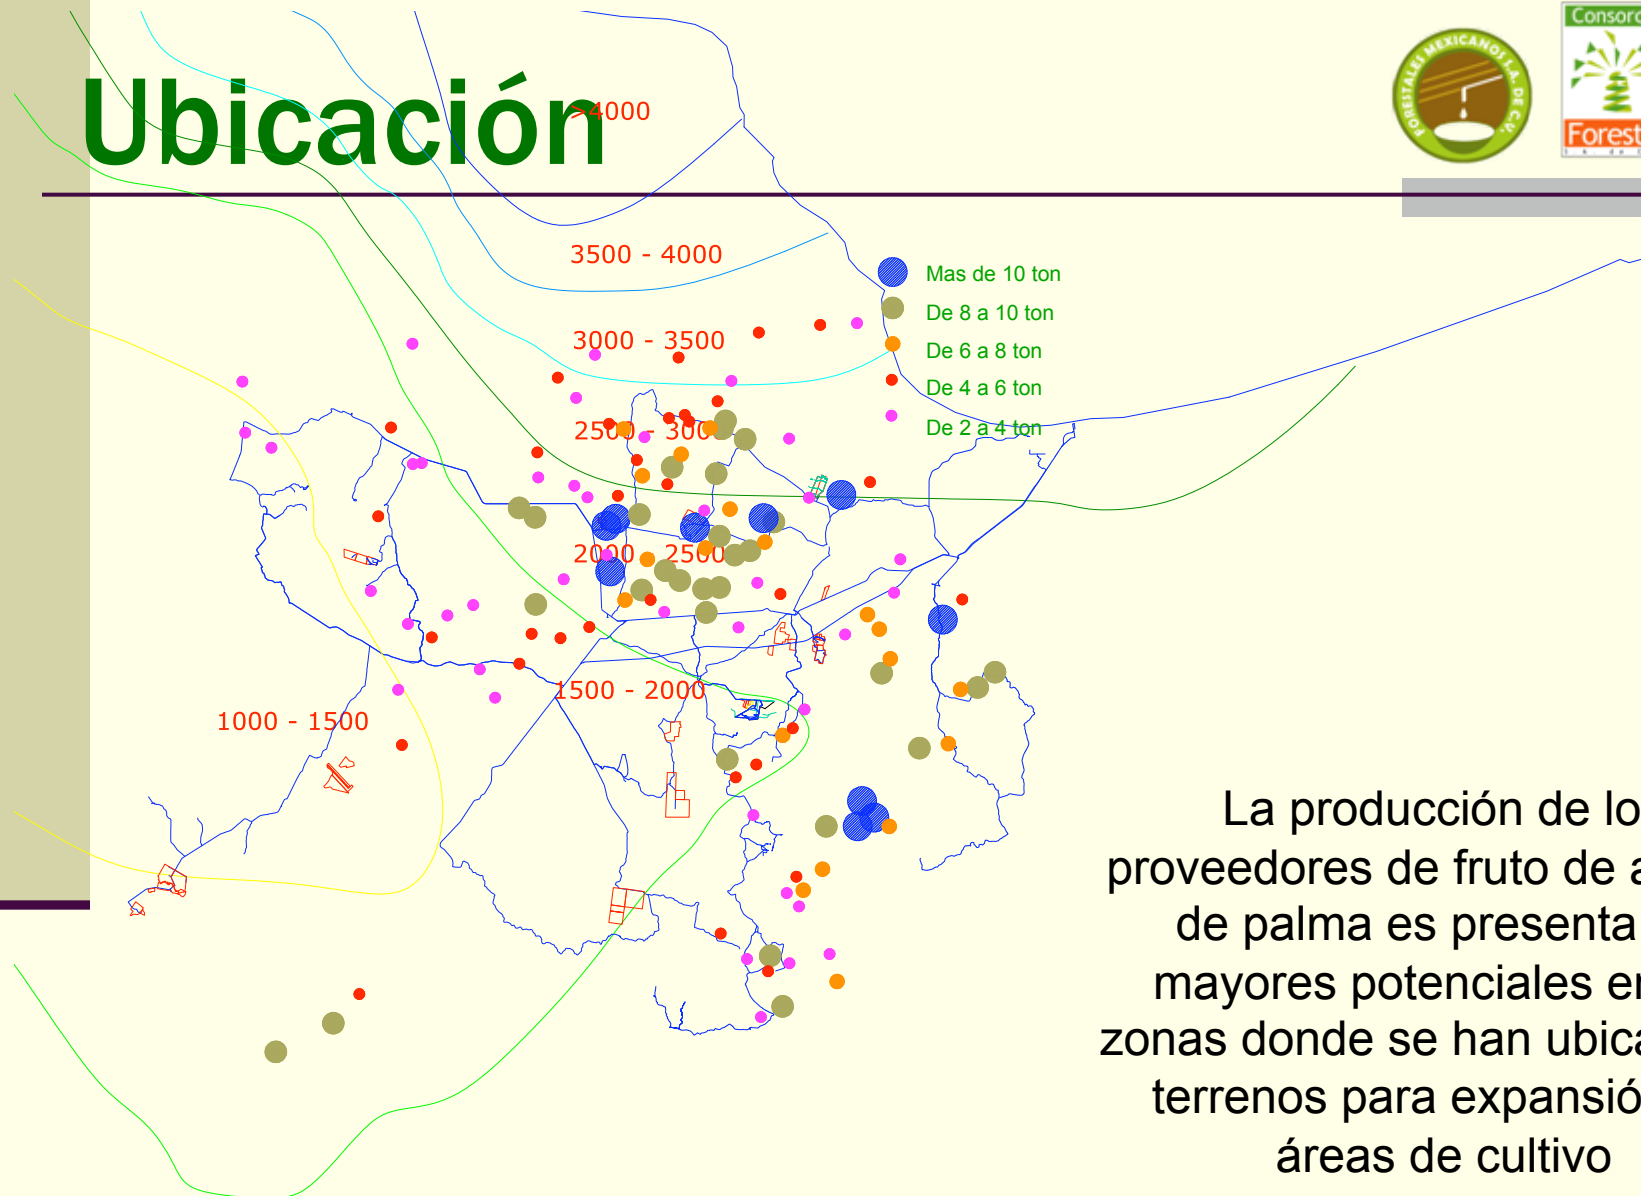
Ubicación

FORESTALES MEXICANOS S.A. DE C.V.

Consorc

Forest

>4000

3500 - 4000

3000 - 3500

2500 - 300

2000 - 2500

1500 - 2000

1000 - 1500

Mas de 10 ton

De 8 a 10 ton

De 6 a 8 ton

De 4 a 6 ton

De 2 a 4 ton

La producción de lo proveedores de fruto de a de palma es presenta mayores potenciales en zonas donde se han ubica terrenos para expansió áreas de cultivo